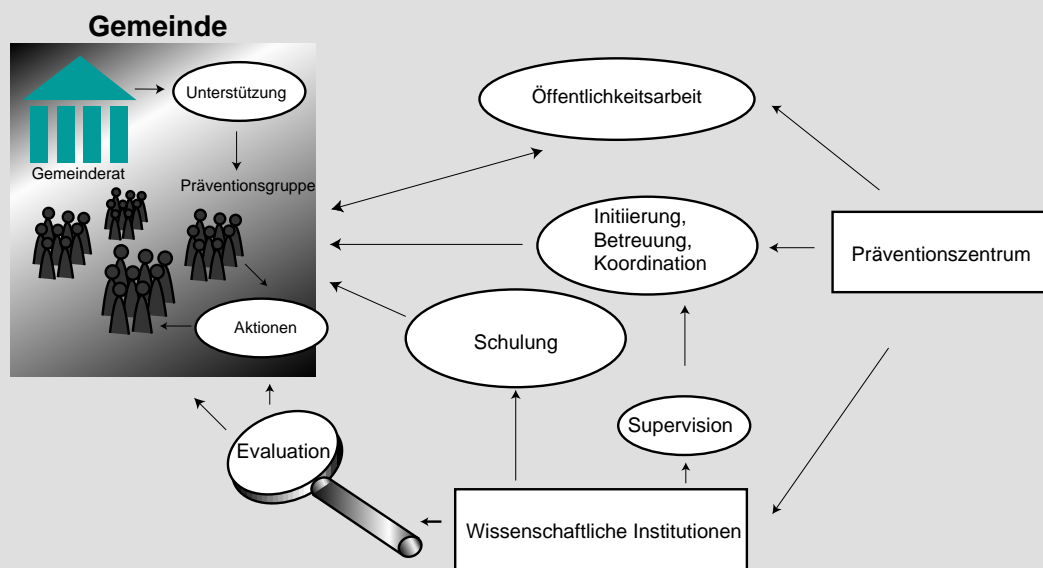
Gemeinde

Unterstützung

Gemeinderat

Präventionsgruppe

Aktionen

Öffentlichkeitsarbeit

Initiierung, Betreuung, Koordination

Präventionszentrum

Schulung

Supervision

Evaluation

Wissenschaftliche Institutionen